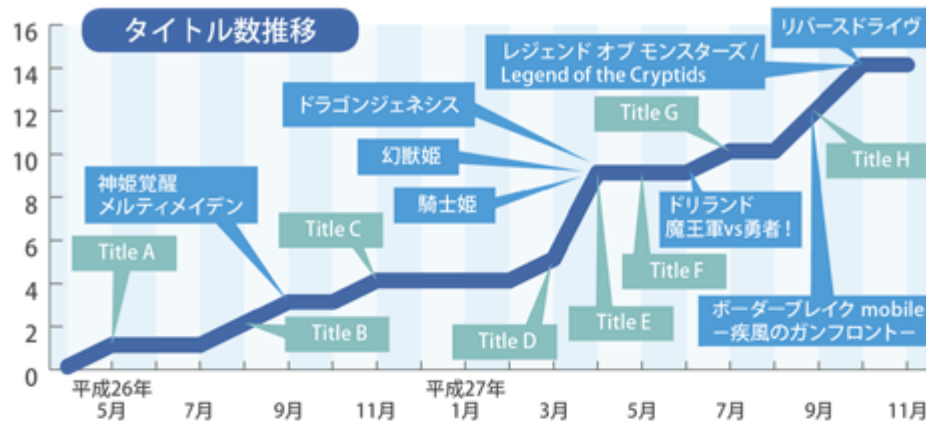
タイトル数推移

16
14
12
10
8
6
4
2
0

リバースドライヴ
レジェンド オブ モンスターズ / Legend of the Cryptids
ドラゴンジェネシス
Title G
幻獣姫
Title H
騎士姫
ドリランド
魔王軍vs勇者！
神姫覚醒
メルティメイデン
Title C
Title A
Title F
ボーダーブレイク mobile
ー疾風のガンフロントー
Title E
Title B
Title D

平成26年
5月
7月
9月
11月
平成27年
1月
3月
5月
7月
9月
11月